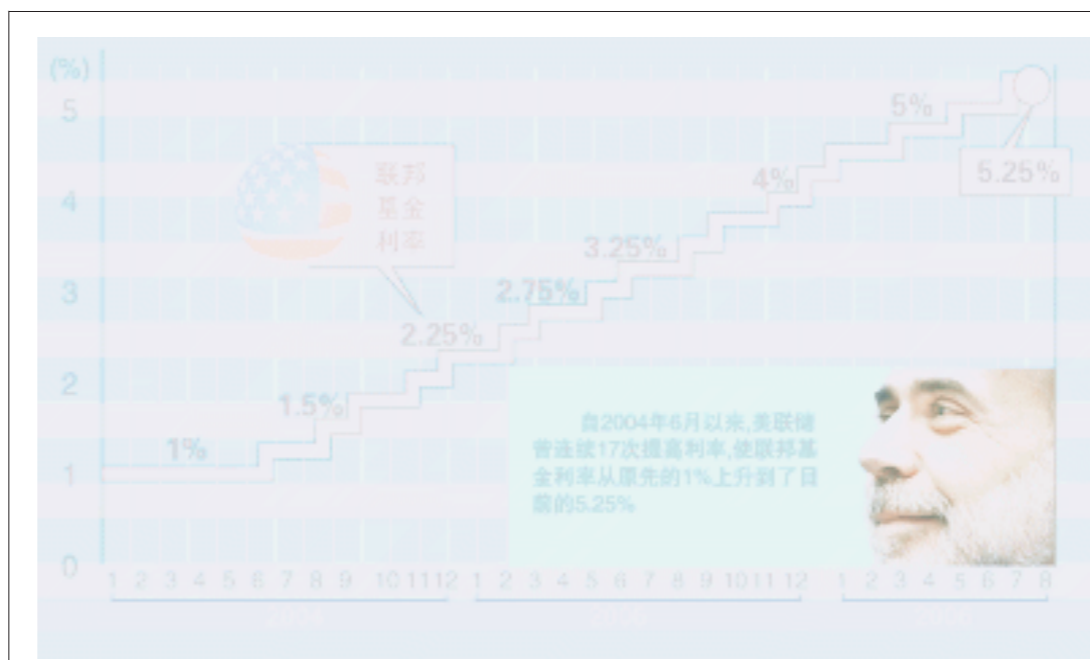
(%)
5
4
3
2
1
0

联邦基金利率

1%
1.5%
2.25%
2.75%
3.25%
4%
5%
5.25%

自2004年6月以来,美联储曾连续17次提高利率,使联邦基金利率从原先的1%上升到了目前的5.25%

1 2 3 4 5 6 7 8 9 10 11 12 1 2 3 4 5 6 7 8 9 10 11 12 1 2 3 4 5 6 7 8

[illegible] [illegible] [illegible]